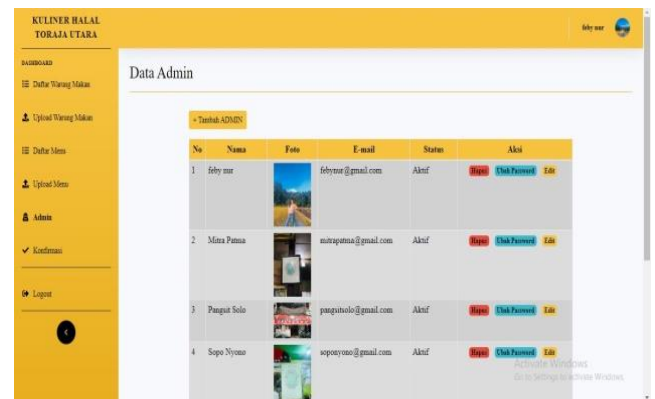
KULINER HALAL TORAJA UTARA

feby nur

DASHBOARD

Daftar Warung Makan

Upload Warung Makan

Daftar Menu

Upload Menu

Admin

Konfirmasi

Logout

Data Admin

+ Tambah ADMIN

| No | Nama | Foto | E-mail | Status | Aksi |
|---|---|---|---|---|---|
| 1 | feby nur | | febynur@gmail.com | Aktif | Hapus Ubah Password Edit |
| 2 | Mitra Patma | | mitrapatma@gmail.com | Aktif | Hapus Ubah Password Edit |
| 3 | Pangsit Solo | | pangsitsolo@gmail.com | Aktif | Hapus Ubah Password Edit |
| 4 | Sopo Nyono | | soponyono@gmail.com | Aktif | Hapus Ubah Password Edit |

Activate Windows
Go to Settings to activate Windows.